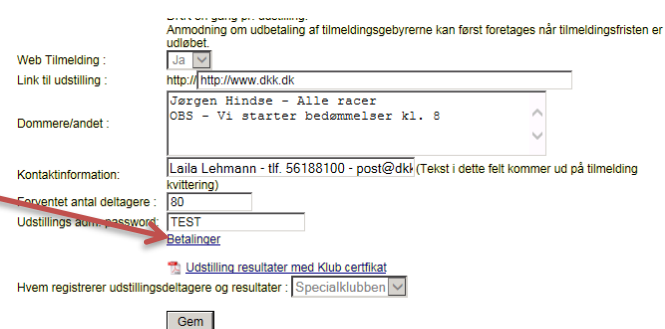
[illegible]
Anmodning om udbetaling af tilmeldingsgebyrerne kan først foretages når tilmeldingsfristen er udløbet.

Web Tilmelding : Ja

Link til udstilling : http:// http://www.dkk.dk

Dommere/andet : Jørgen Hindse - Alle racer
OBS - Vi starter bedømmelser kl. 8

Kontaktinformation: Laila Lehmann - tlf. 56188100 - post@dk (Tekst i dette felt kommer ud på tilmelding kvittering)

Forventet antal deltagere : 80

Udstillings adm. password: TEST

Betalinger

Udstilling resultater med Klub certfikat

Hvem registrerer udstillingsdeltagere og resultater : Specialklubben

Gem